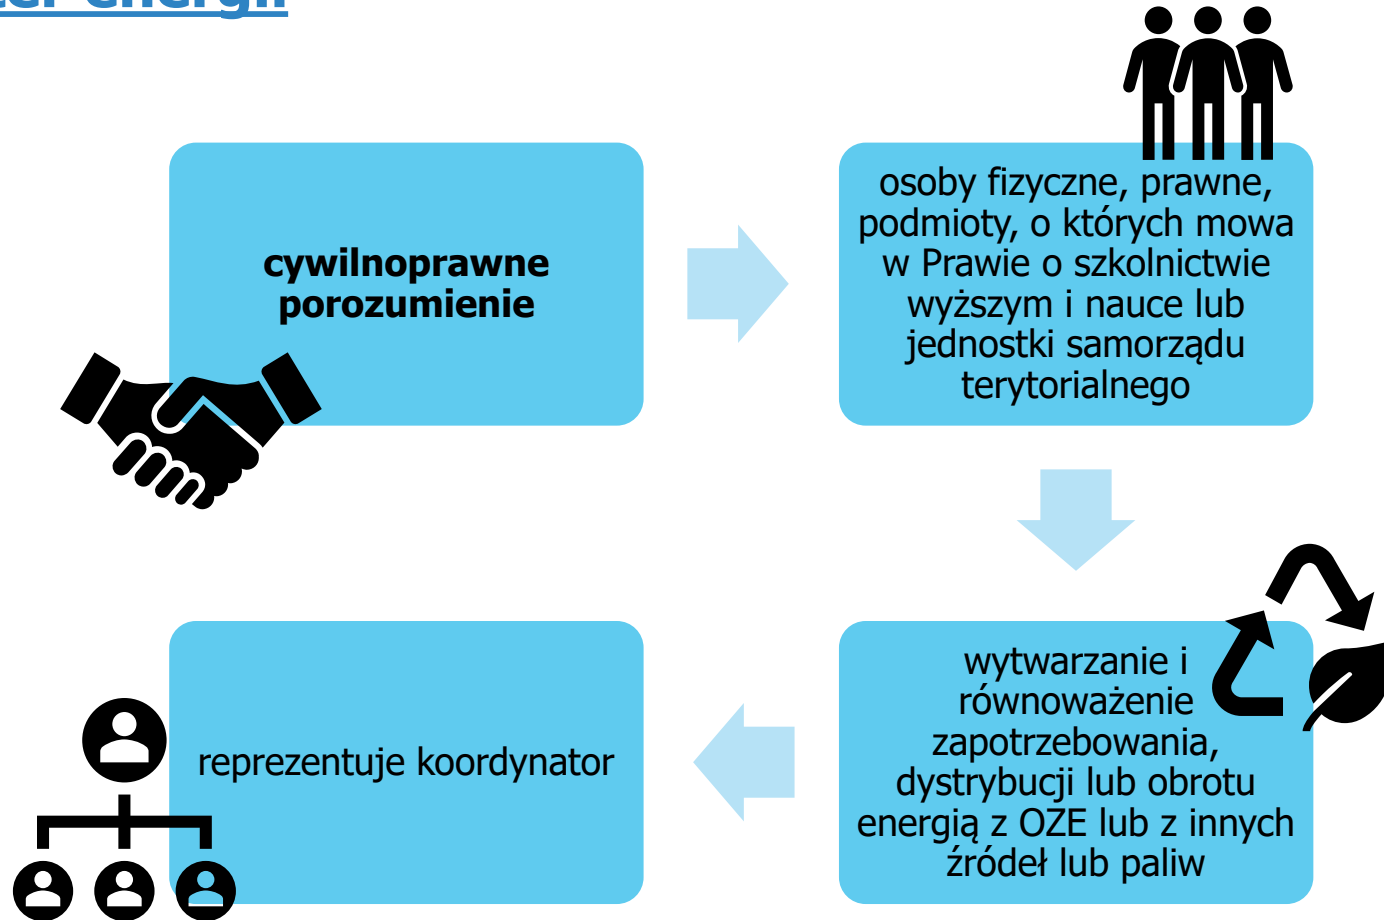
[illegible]

**cywilnoprawne porozumienie**

osoby fizyczne, prawne, podmioty, o których mowa w Prawie o szkolnictwie wyższym i nauce lub jednostki samorządu terytorialnego

wytwarzanie i równoważenie zapotrzebowania, dystrybucji lub obrotu energią z OZE lub z innych źródeł lub paliw

reprezentuje koordynator